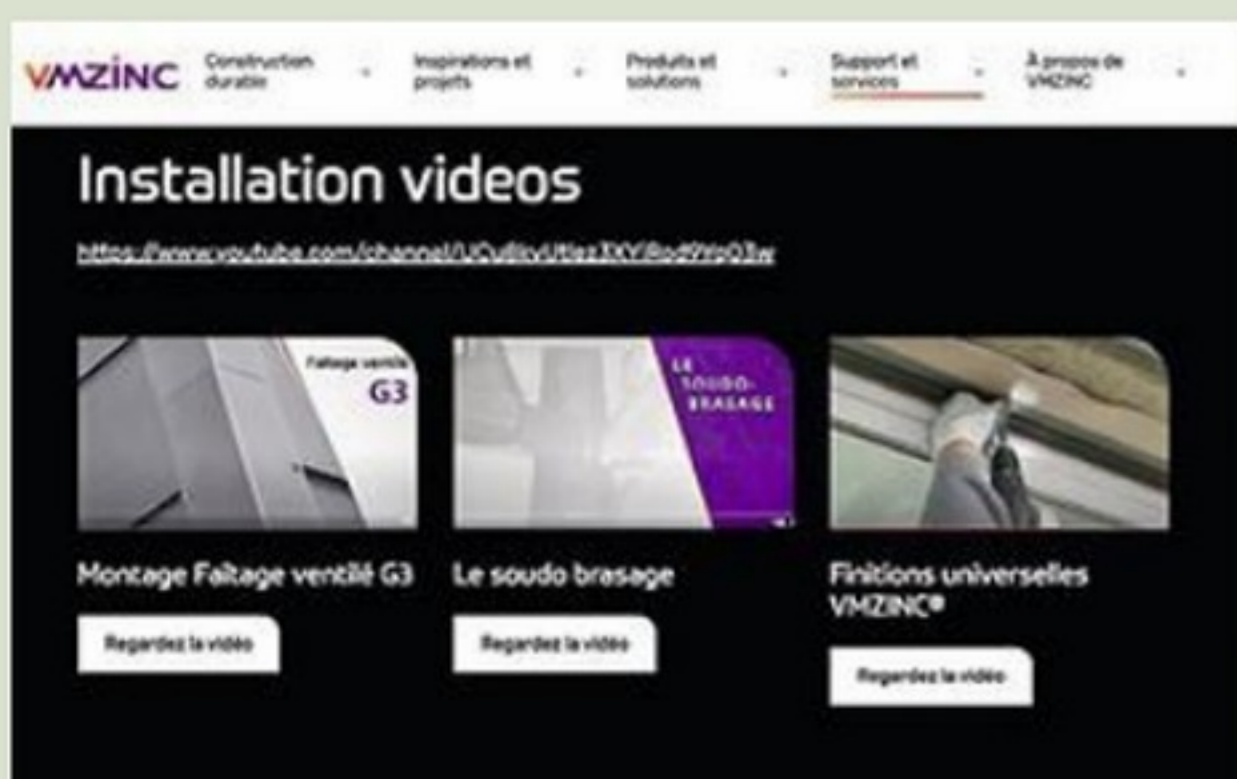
VMZINC Construction durable Inspirations et projets Produits et solutions Support et services À propos de VMZINC

Installation videos

https://www.youtube.com/channel/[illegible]

Faîtage ventilé G3

LE SOUDO-BRASAGE

Montage Faîtage ventilé G3

Regardez la vidéo

Le soudo brasage

Regardez la vidéo

Finitions universelles VMZINC®

Regardez la vidéo